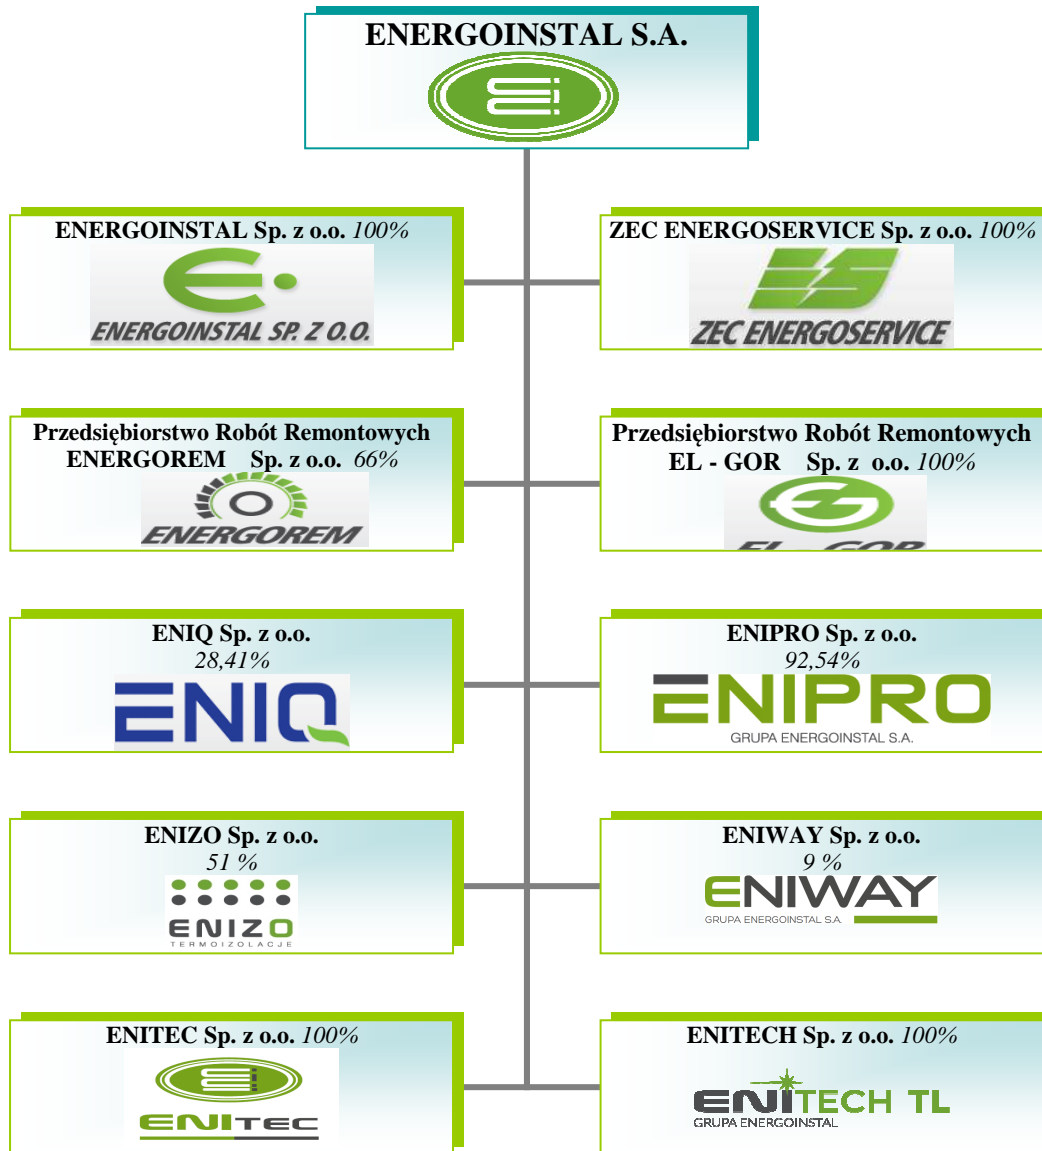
ENERGOINSTAL S.A.

ENERGOINSTAL Sp. z o.o. 100%

ENERGOINSTAL SP. Z O.O.

ZEC ENERGOSERVICE Sp. z o.o. 100%

ZEC ENERGOSERVICE

Przedsiębiorstwo Robót Remontowych ENERGOREM Sp. z o.o. 66%

ENERGOREM

Przedsiębiorstwo Robót Remontowych EL - GOR Sp. z o.o. 100%

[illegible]

ENIQ Sp. z o.o. 28,41%

ENIQ

ENIPRO Sp. z o.o. 92,54%

ENIPRO

GRUPA ENERGOINSTAL S.A.

ENIZO Sp. z o.o. 51 %

ENIZO

TERMOIZOLACJE

ENIWAY Sp. z o.o. 9 %

ENIWAY

GRUPA ENERGOINSTAL S.A.

ENITEC Sp. z o.o. 100%

ENITEC

ENITECH Sp. z o.o. 100%

ENITECH TL

GRUPA ENERGOINSTAL